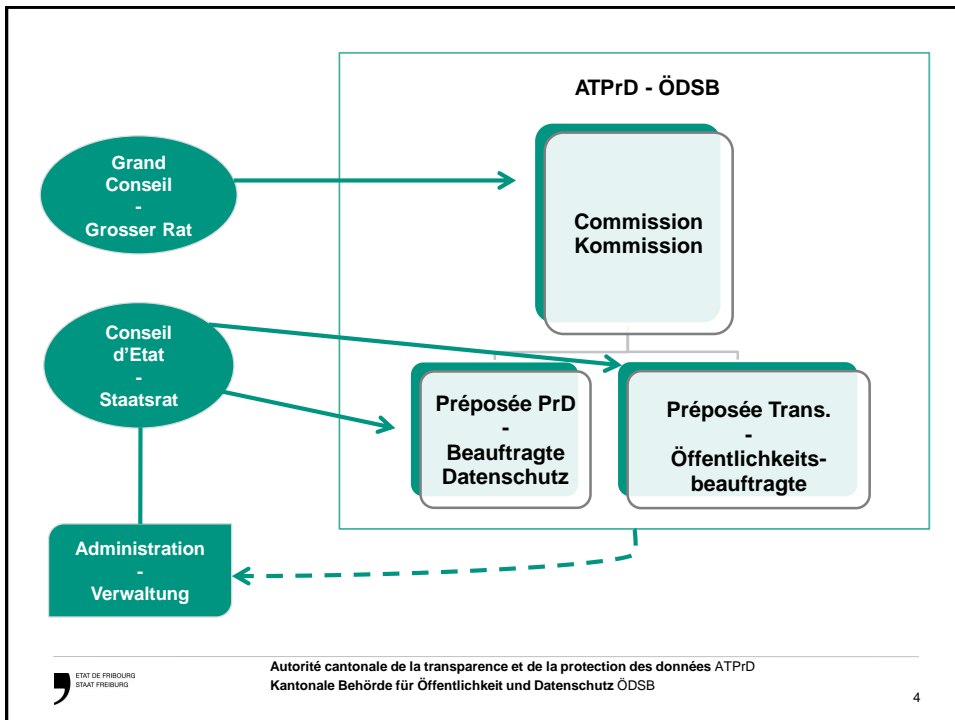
ATPrD - ÖDSB

Grand Conseil
-
Grosser Rat

Commission
Kommission

Conseil d'Etat
-
Staatsrat

Préposée PrD
-
Beauftragte Datenschutz

Préposée Trans.
-
Öffentlichkeitsbeauftragte

Administration
-
Verwaltung

ETAT DE FRIBOURG
STAAT FREIBURG

**Autorité cantonale de la transparence et de la protection des données** ATPrD
**Kantonale Behörde für Öffentlichkeit und Datenschutz** ÖDSB

4